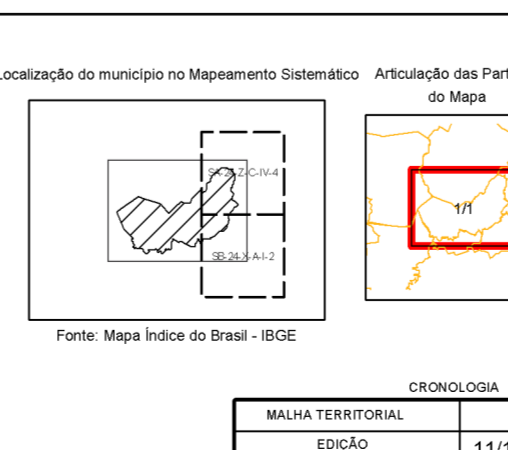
Localização do município no Mapeamento Sistemático

SA-24-Z-C-IV-4

SB-24-X-A-I-2

Fonte: Mapa Índice do Brasil - IBGE

Articulação das Part
do Mapa

1/1

CRONOLOGIA

| MALHA TERRITORIAL | |
|---|---|
| EDIÇÃO | 11/1 |